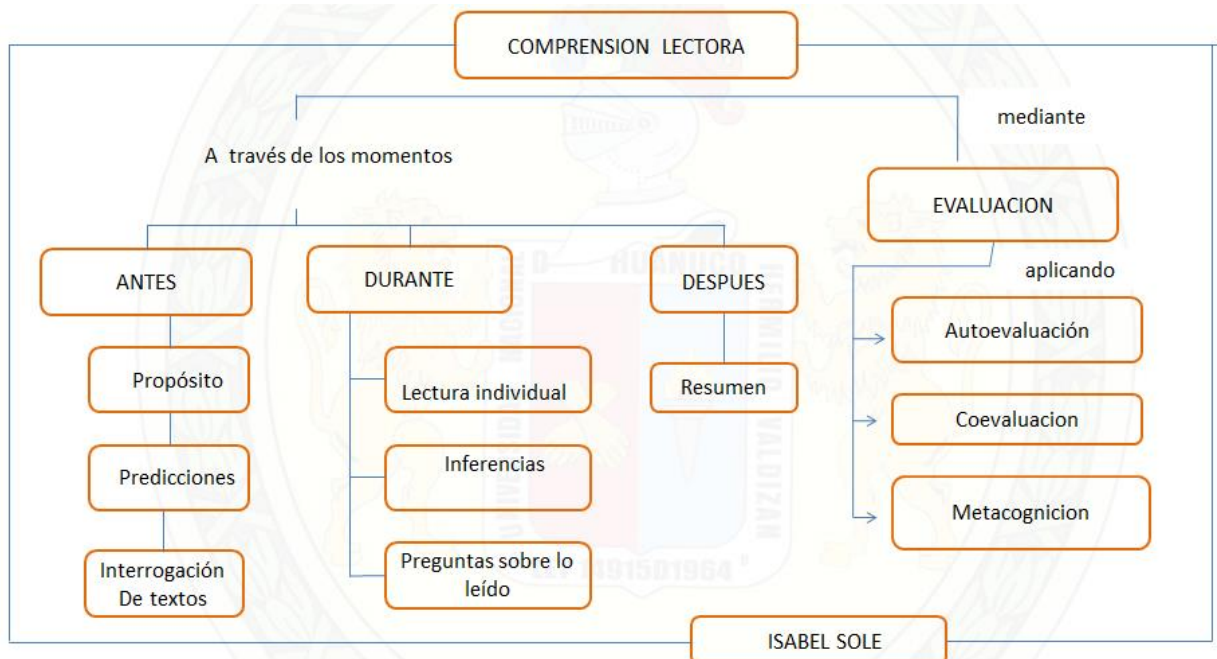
COMPRENSION LECTORA

A través de los momentos

mediante

EVALUACION

aplicando

ANTES

DURANTE

DESPUES

Propósito

Predicciones

Interrogación De textos

Lectura individual

Inferencias

Preguntas sobre lo leído

Resumen

Autoevaluación

Coevaluacion

Metacognicion

ISABEL SOLE